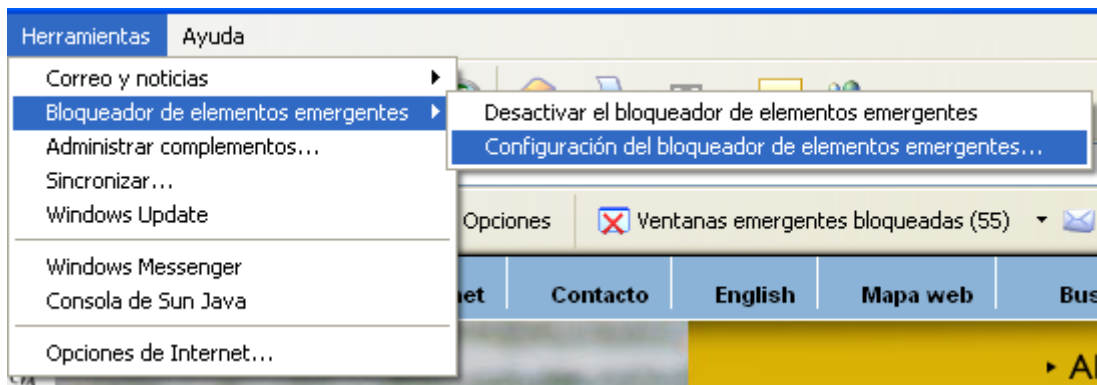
Herramientas Ayuda

Correo y noticias
Bloqueador de elementos emergentes
Administrar complementos...
Sincronizar...
Windows Update

Windows Messenger
Consola de Sun Java

Opciones de Internet...

Desactivar el bloqueador de elementos emergentes
Configuración del bloqueador de elementos emergentes...

Opciones
Ventanas emergentes bloqueadas (55)

net Contacto English Mapa web Bus

A